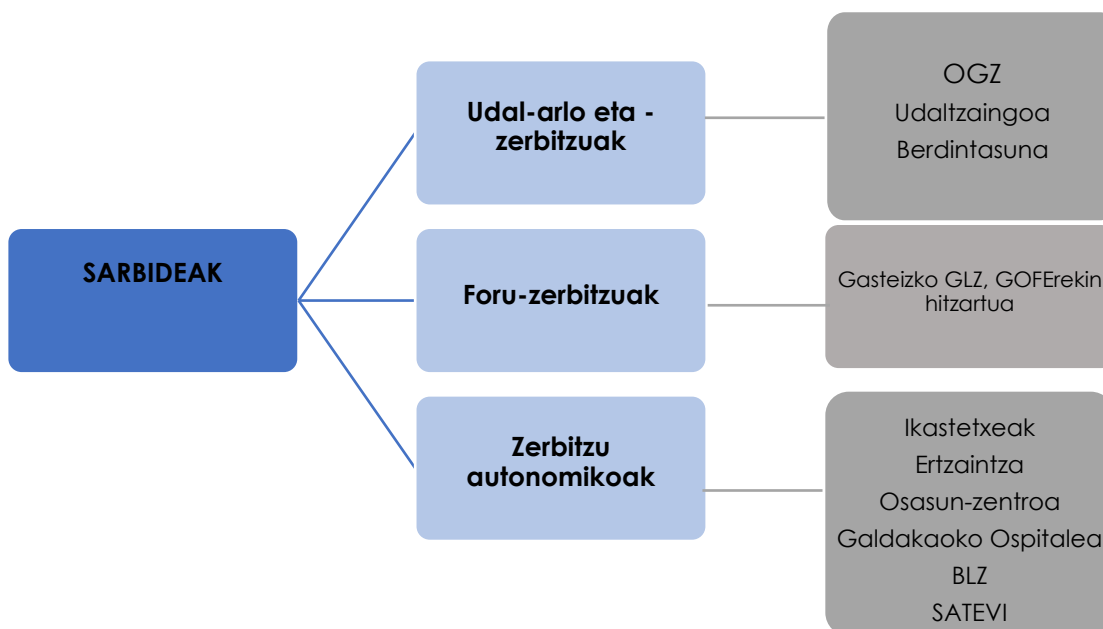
SARBIDEAK

Udal-arlo eta -zerbitzuak

OGZ
Udaltzaingoa
Berdintasuna

Foru-zerbitzuak

Gasteizko GLZ, GOFErekin hitzartua

Zerbitzu autonomikoak

Ikastetxeak
Ertzaintza
Osasun-zentroa
Galdakaoko Ospitalea
BLZ
SATEVI